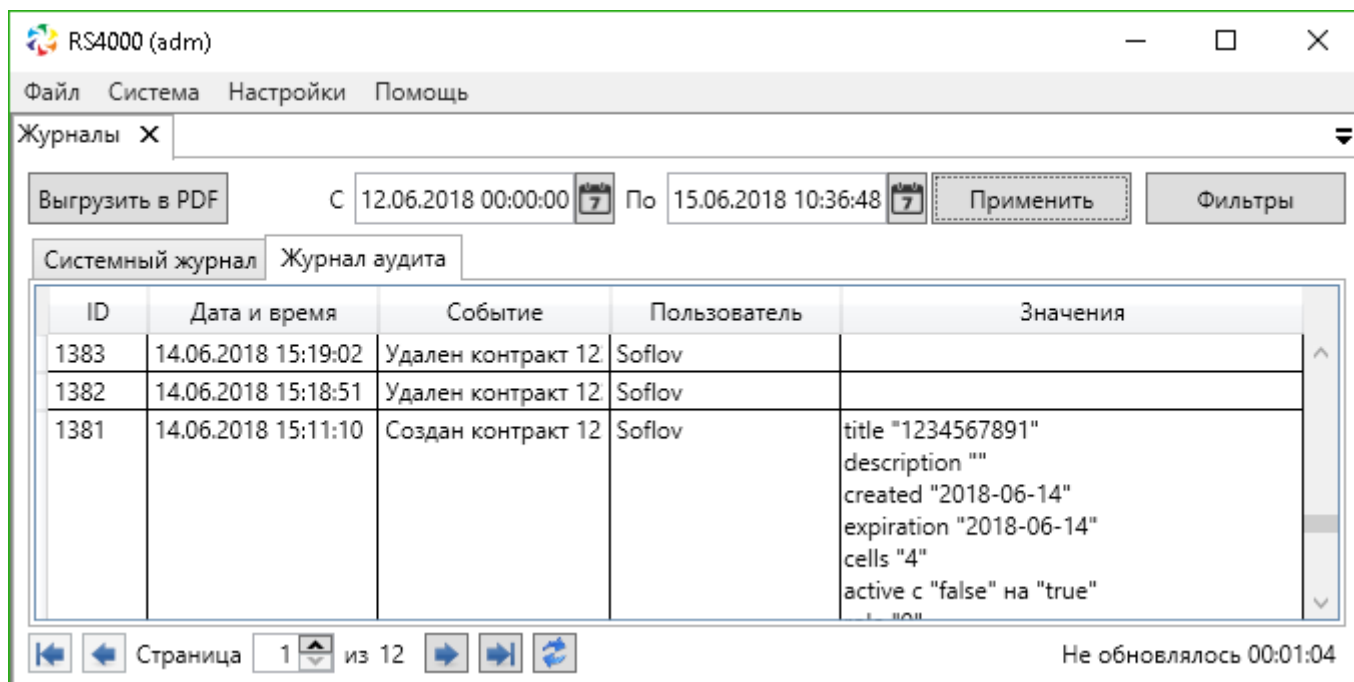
RS4000 (adm)

Файл Система Настройки Помощь

Журналы ✕

Выгрузить в PDF С 12.06.2018 00:00:00 По 15.06.2018 10:36:48 Применить Фильтры

Системный журнал Журнал аудита

| ID | Дата и время | Событие | Пользователь | Значения |
|---|---|---|---|---|
| 1383 | 14.06.2018 15:19:02 | Удален контракт 12 | Soflov | |
| 1382 | 14.06.2018 15:18:51 | Удален контракт 12 | Soflov | |
| 1381 | 14.06.2018 15:11:10 | Создан контракт 12 | Soflov | title "1234567891" description "" created "2018-06-14" expiration "2018-06-14" cells "4" active с "false" на "true" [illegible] |

Страница 1 из 12

Не обновлялось 00:01:04